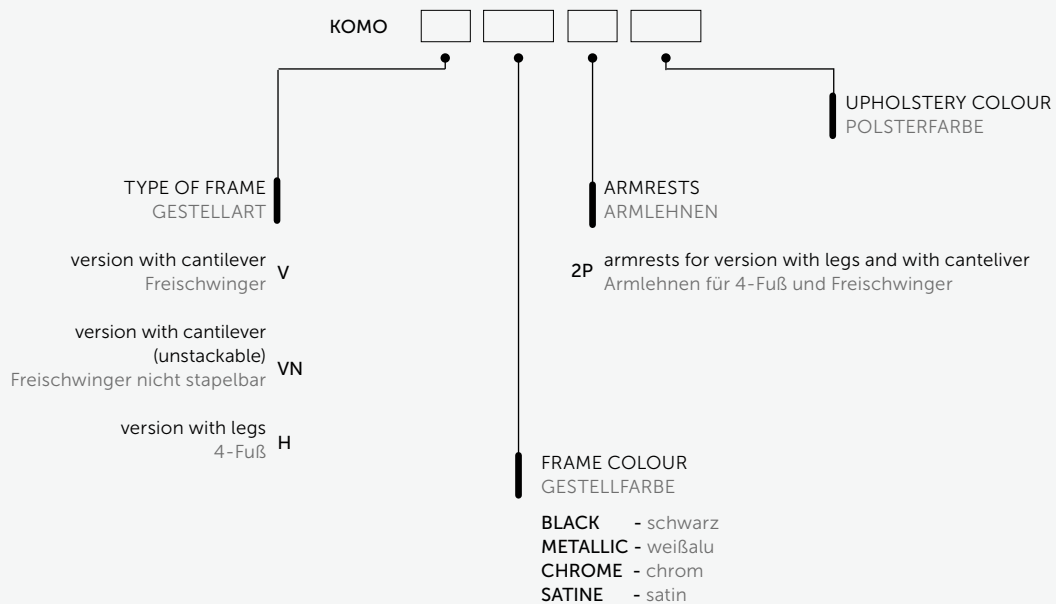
KOMO

UPHOLSTERY COLOUR
POLSTERFARBE

TYPE OF FRAME
GESTELLART

ARMRESTS
ARMLEHNEN

version with cantilever
Freischwinger V

2P armrests for version with legs and with canteliver
Armlehnen für 4-Fuß und Freischwinger

version with cantilever (unstackable)
Freischwinger nicht stapelbar VN

version with legs
4-Fuß H

FRAME COLOUR
GESTELLFARBE

BLACK - schwarz
METALLIC - weißalu
CHROME - chrom
SATINE - satin